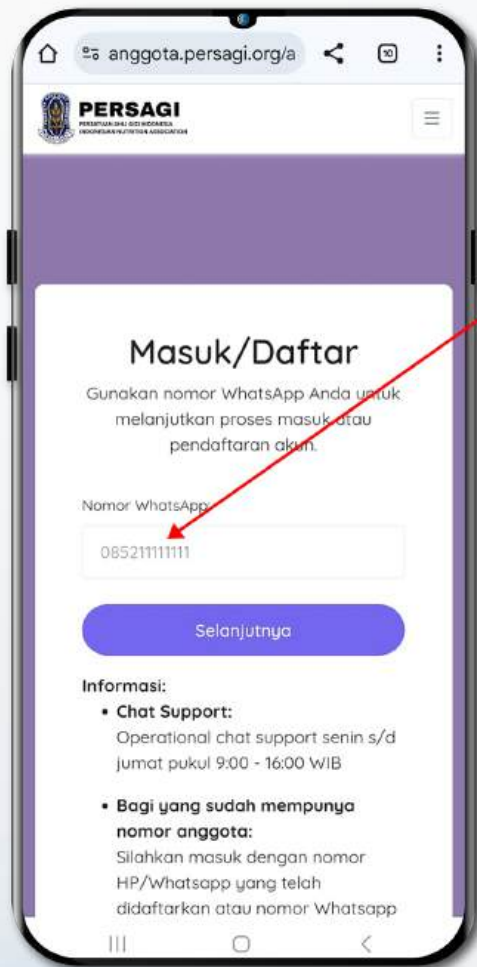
anggota.persagi.org/a

10

PERSAGI
PERSATUAN AHLI GIZI INDONESIA
INDONESIAN NUTRITION ASSOCIATION

Masuk/Daftar

Gunakan nomor WhatsApp Anda untuk melanjutkan proses masuk atau pendaftaran akun.

Nomor WhatsApp:

085211111111

Selanjutnya

Informasi:

• Chat Support:
Operational chat support senin s/d jumat pukul 9:00 - 16:00 WIB

• Bagi yang sudah mempunya nomor anggota:
Silahkan masuk dengan nomor HP/Whatsapp yang telah didaftarkan atau nomor Whatsapp